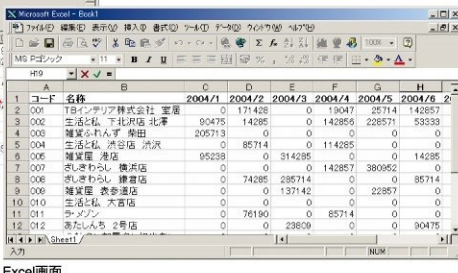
Microsoft Excel - Book1

ファイル(F) 編集(E) 表示(V) 挿入(I) 書式(O) ツール(T) データ(D) ウィンドウ(W) ヘルプ(H)

MS Pゴシック 11 B I U

H19

|  | A | B | C | D | E | F | G | H |
|---|---|---|---|---|---|---|---|---|
| 1 | コード | 名称 | 2004/1 | 2004/2 | 2004/3 | 2004/4 | 2004/5 | 2004/6 |
| 2 | 001 | TBインテリア株式会社 室居 | 0 | 171428 | 0 | 19047 | 25714 | 142857 |
| 3 | 002 | 生活と私 下北沢店 北澤 | 90475 | 14285 | 0 | 142856 | 228571 | 53333 |
| 4 | 003 | 雑貨ふれんず 柴田 | 205713 | 0 | 0 | 0 | 0 | 0 |
| 5 | 004 | 生活と私 渋谷店 渋沢 | 0 | 85714 | 0 | 114285 | 0 | 0 |
| 6 | 005 | 雑貨屋 港店 | 95238 | 0 | 314285 | 0 | 0 | 14285 |
| 7 | 007 | ざしきわらし 横浜店 | 0 | 0 | 0 | 142857 | 380952 | 0 |
| 8 | 008 | ざしきわらし 鎌倉店 | 0 | 74285 | 285714 | 0 | 0 | 85714 |
| 9 | 009 | 雑貨屋 表参道店 | 0 | 0 | 137142 | 0 | 22857 | 0 |
| 10 | 010 | 生活と私 大宮店 | 0 | 0 | 0 | 0 | 0 | 0 |
| 11 | 011 | ラーメゾン | 0 | 76190 | 0 | 85714 | 0 | 0 |
| 12 | 012 | あたしんち 2号店 | 0 | 0 | 23809 | 0 | 0 | 90475 |

Sheet1

入力 NUM

Excel画面